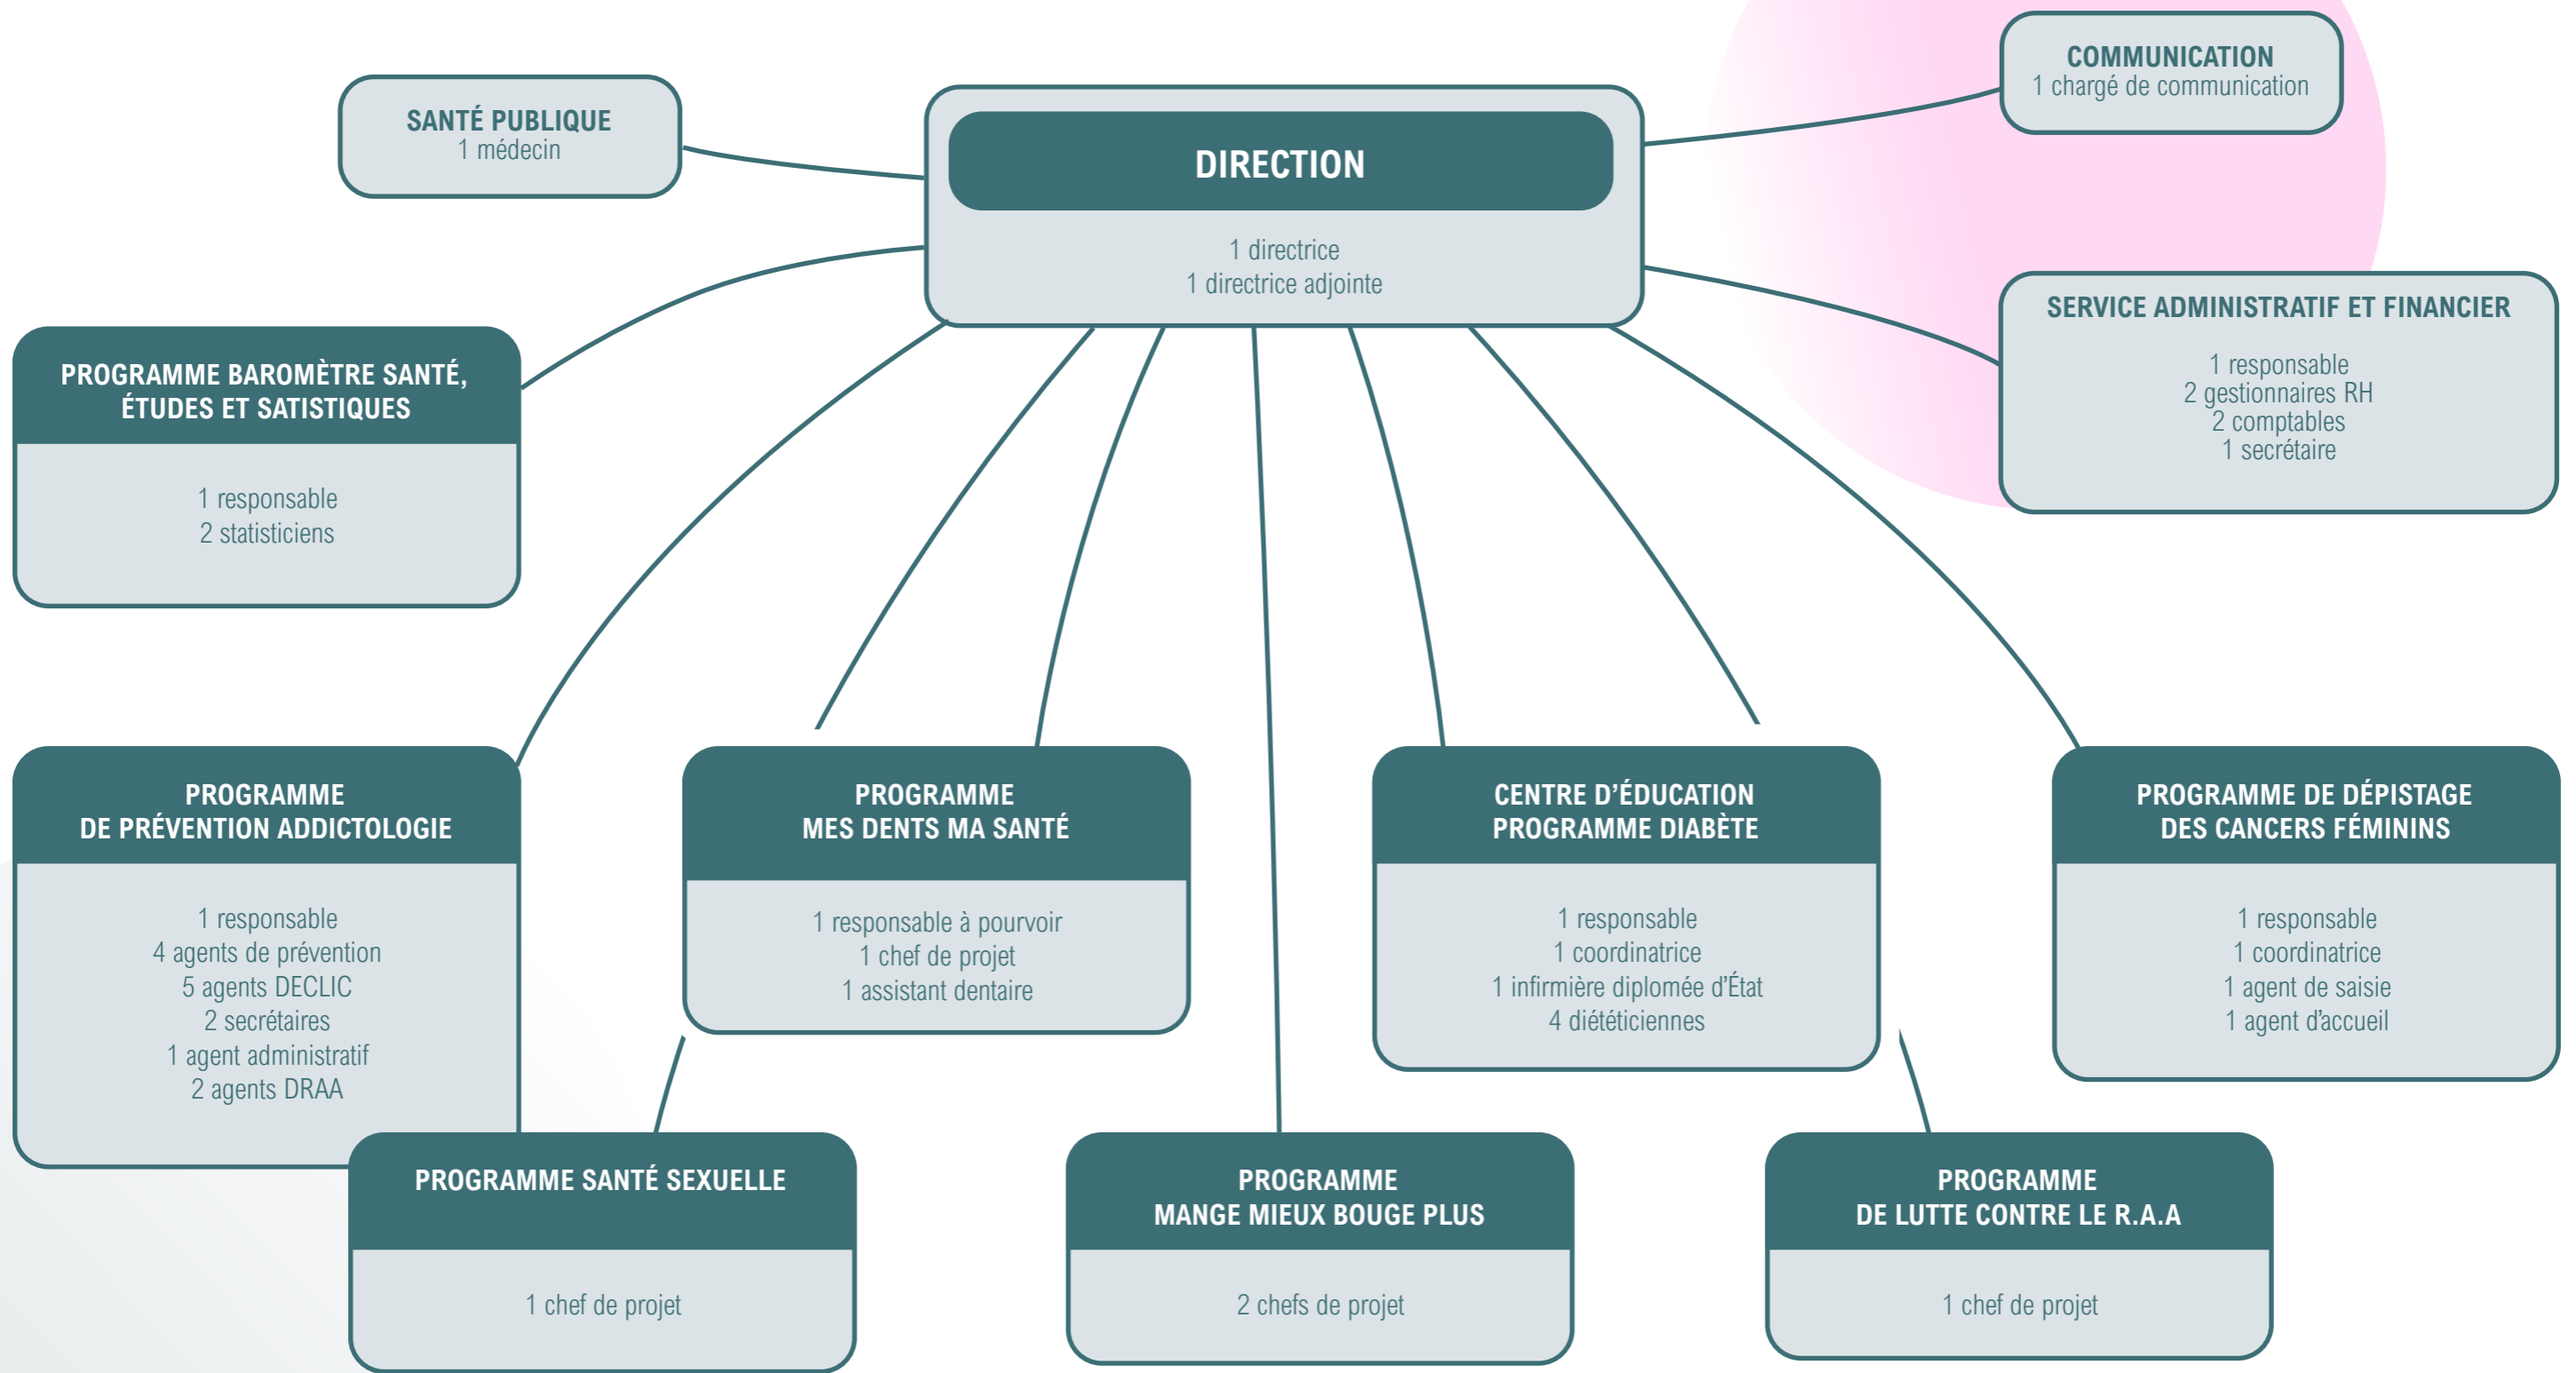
SANTÉ PUBLIQUE
1 médecin

DIRECTION

1 directrice
1 directrice adjointe

COMMUNICATION
1 chargé de communication

SERVICE ADMINISTRATIF ET FINANCIER

1 responsable
2 gestionnaires RH
2 comptables
1 secrétaire

PROGRAMME BAROMÈTRE SANTÉ, ÉTUDES ET SATISTIQUES

1 responsable
2 statisticiens

PROGRAMME DE PRÉVENTION ADDICTOLOGIE

1 responsable
4 agents de prévention
5 agents DECLIC
2 secrétaires
1 agent administratif
2 agents DRAA

PROGRAMME MES DENTS MA SANTÉ

1 responsable à pourvoir
1 chef de projet
1 assistant dentaire

CENTRE D'ÉDUCATION PROGRAMME DIABÈTE

1 responsable
1 coordinatrice
1 infirmière diplomée d'État
4 diététiciennes

PROGRAMME DE DÉPISTAGE DES CANCERS FÉMININS

1 responsable
1 coordinatrice
1 agent de saisie
1 agent d'accueil

PROGRAMME SANTÉ SEXUELLE

1 chef de projet

PROGRAMME MANGE MIEUX BOUGE PLUS

2 chefs de projet

PROGRAMME DE LUTTE CONTRE LE R.A.A

1 chef de projet